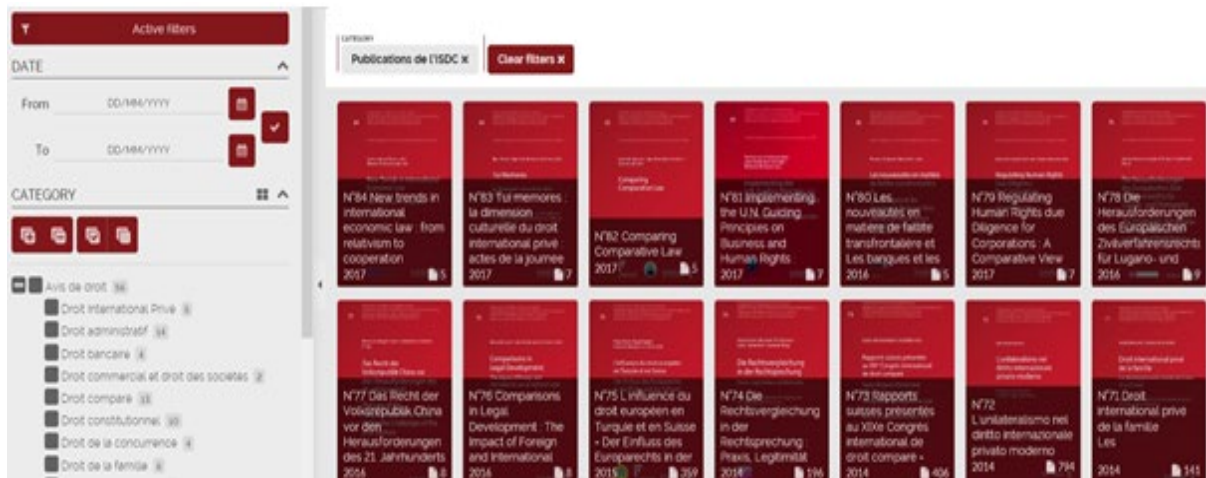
Active filters

DATE

From DD/MM/YYYY

To DD/MM/YYYY

CATEGORY

Avis de droit 56

Droit international Privé 8

Droit administratif 14

Droit bancaire 4

Droit commercial et droit des societes 2

Droit comparé 13

Droit constitutionnel 10

Droit de la concurrence 4

Droit de la famille 6

CATEGORY

Publications de l'ISDC ×

Clear filters ×

N°84 New trends in international economic law : from relativism to cooperation 2017 5

N°83 Tu memores la dimension culturelle du droit international privé actes de la journée 2017 7

N°82 Comparing Comparative Law 2017 5

N°81 Implementing the U.N. Guiding Principles on Business and Human Rights 2017 7

N°80 Les nouveautés en matière de faillite transfrontalière et Les banques et les 2016 5

N°79 Regulating Human Rights due Diligence for Corporations : A Comparative View 2017 7

N°78 Die Herausforderungen des Europäischen Zivilverfahrensrechts für Lugano- und 2016 9

N°77 Das Recht der Volksrepublik China vor den Herausforderungen des 21. Jahrhunderts 2016

N°76 Comparisons in Legal Development : The Impact of Foreign and International 2016 8

N°75 L'influence du droit européen en Turquie et en Suisse = Der Einfluss des Europarechts in der 2015 259

N°74 Die Rechtsvergleichung in der Rechtsprechung Praxis, Legitimität 2014 196

N°73 Rapports suisses présentés au XIXe Congrès international de droit comparé = 2014 406

N°72 L'unilateralismo nel diritto internazionale privato moderno 2014 794

N°71 Droit international privé de la famille Les 2014 141